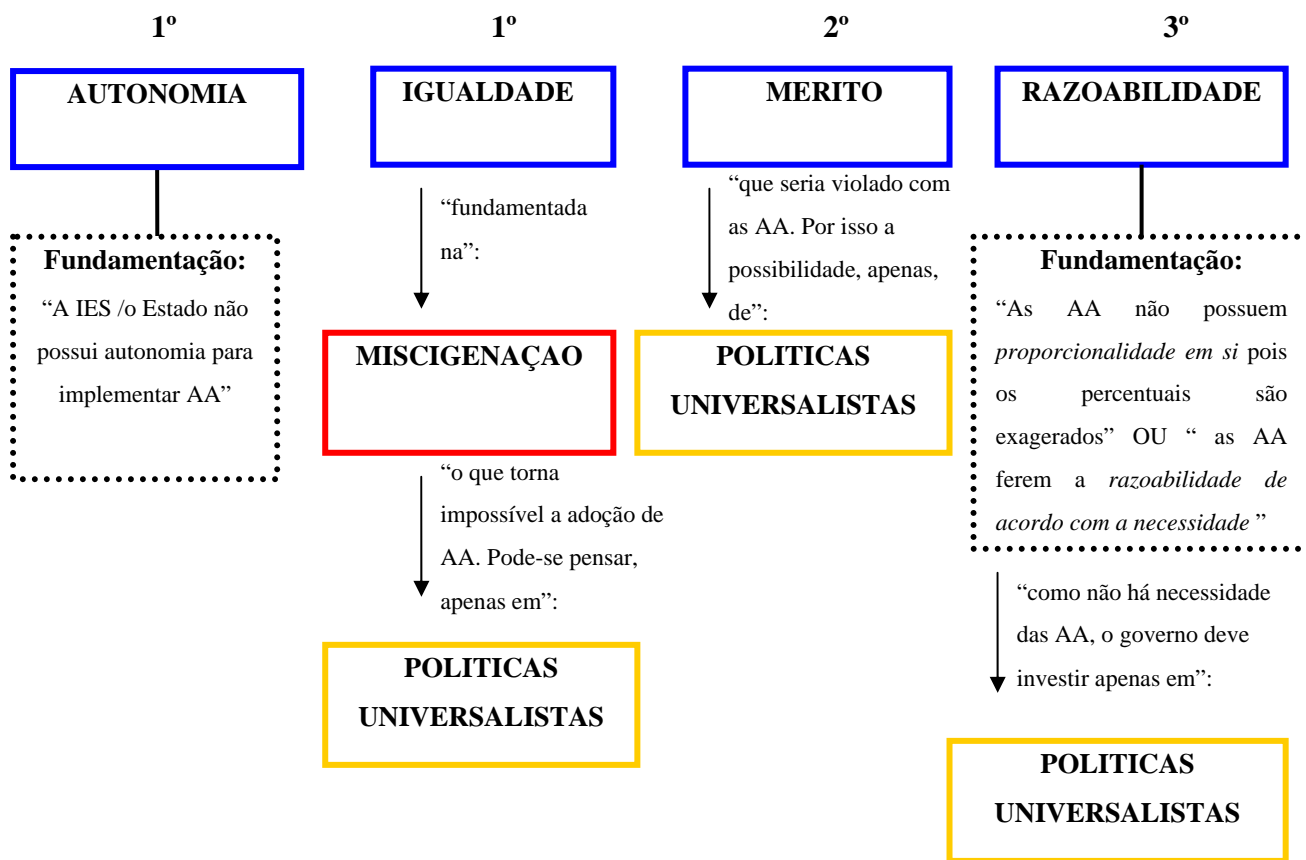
1º

AUTONOMIA

Fundamentação:
"A IES /o Estado não possui autonomia para implementar AA"

1º

IGUALDADE

"fundamentada na":

MISCIGENAÇAO

"o que torna impossível a adoção de AA. Pode-se pensar, apenas em":

POLITICAS UNIVERSALISTAS

2º

MERITO

"que seria violado com as AA. Por isso a possibilidade, apenas, de":

POLITICAS UNIVERSALISTAS

3º

RAZOABILIDADE

Fundamentação:
"As AA não possuem *proporcionalidade em si* pois os percentuais são exagerados" OU " as AA ferem a *razoabilidade de acordo com a necessidade* "

"como não há necessidade das AA, o governo deve investir apenas em":

POLITICAS UNIVERSALISTAS